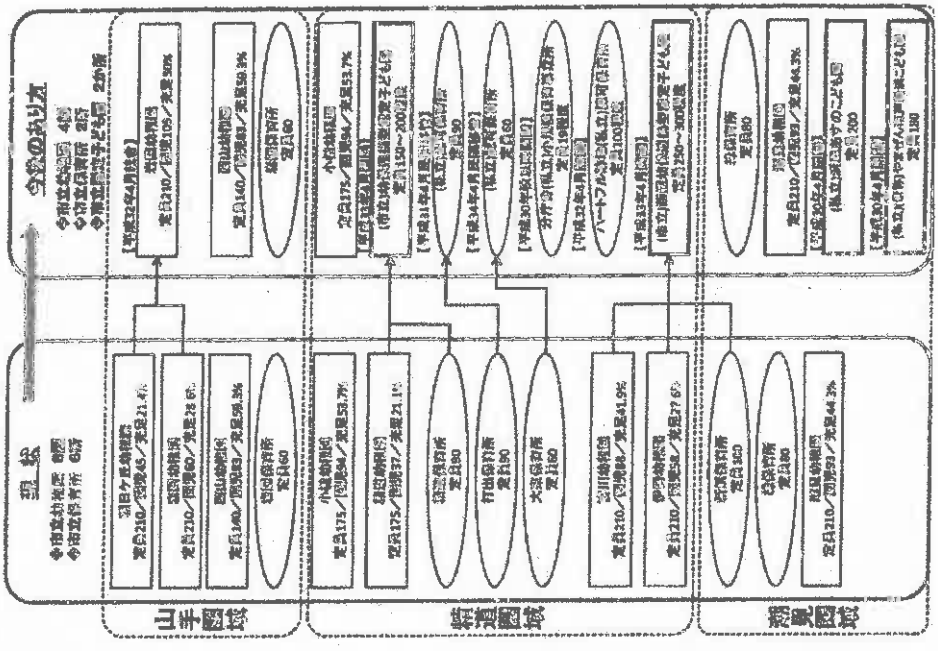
現 状
市立幼稚園 8園
市立保育所 6所

山手圏域

羽曳ヶ丘幼稚園
定員210／園児45／充足21.4%

古市幼稚園
定員210／園児60／充足28.6%

西山幼稚園
定員140／園児83／充足59.3%

古市保育所
定員60

街道圏域

小山幼稚園
定員175／園児94／充足53.7%

駒ヶ谷幼稚園
定員175／園児37／充足21.1%

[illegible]保育所
定員80

野々上保育所
定員90

大黒保育所
定員60

河原城幼稚園
定員210／園児88／充足41.9%

高鷲幼稚園
定員210／園児58／充足27.6%

西部圏域

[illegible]保育所
定員100

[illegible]保育所
定員80

高鷲北幼稚園
定員210／園児93／充足44.3%

今後のあり方
今市立幼稚園 4園
今市立保育所 2所
今市立認定こども園 2か所

【平成32年4月統合】
古市幼稚園
定員210／充足105／充足50%

西山幼稚園
定員140／園児83／充足59.3%

古市保育所
定員60

小山幼稚園
定員175／園児94／充足53.7%

【平成31年4月開設予定】
（市立幼保連携型認定こども園）
定員150～200程度

【平成31年4月民営化予定】
（民間保育所）
定員80

【平成34年4月民営化予定】
（民間保育所）
定員90

【平成30年度以降民営化】
分所予定（私立幼保連携型認定こども園）
定員190程度

【平成32年4月開設】
ハートフル（仮）（私立幼保連携型認定こども園）
定員100程度

【平成33年4月開設】
（市立幼保連携型認定こども園）
定員250～300程度

埴生保育所
定員80

高鷲北幼稚園
定員210／園児93／充足44.3%

【平成30年4月開設】
（私立幼保連携型認定こども園）
定員200

【平成30年4月開設】
（私立幼保連携型認定こども園）
定員180